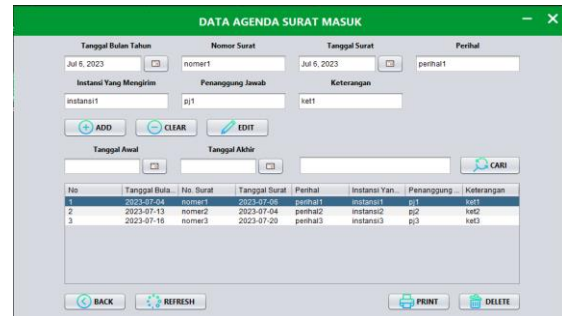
DATA AGENDA SURAT MASUK

Tanggal Bulan Tahun
Jul 6, 2023

Nomor Surat
nomer1

Tanggal Surat
Jul 6, 2023

Perihal
perihal1

Instansi Yang Mengirim
instansi1

Penanggung Jawab
pj1

Keterangan
ket1

ADD
CLEAR
EDIT

Tanggal Awal

Tanggal Akhir

CARI

| No | Tanggal Bula... | No. Surat | Tanggal Surat | Perihal | Instansi Yan... | Penanggung ... | Keterangan |
|---|---|---|---|---|---|---|---|
| 1 | 2023-07-04 | nomer1 | 2023-07-06 | perihal1 | instansi1 | pj1 | ket1 |
| 2 | 2023-07-13 | nomer2 | 2023-07-04 | perihal2 | instansi2 | pj2 | ket2 |
| 3 | 2023-07-16 | nomer3 | 2023-07-20 | perihal3 | instansi3 | pj3 | ket3 |

BACK
REFRESH
PRINT
DELETE